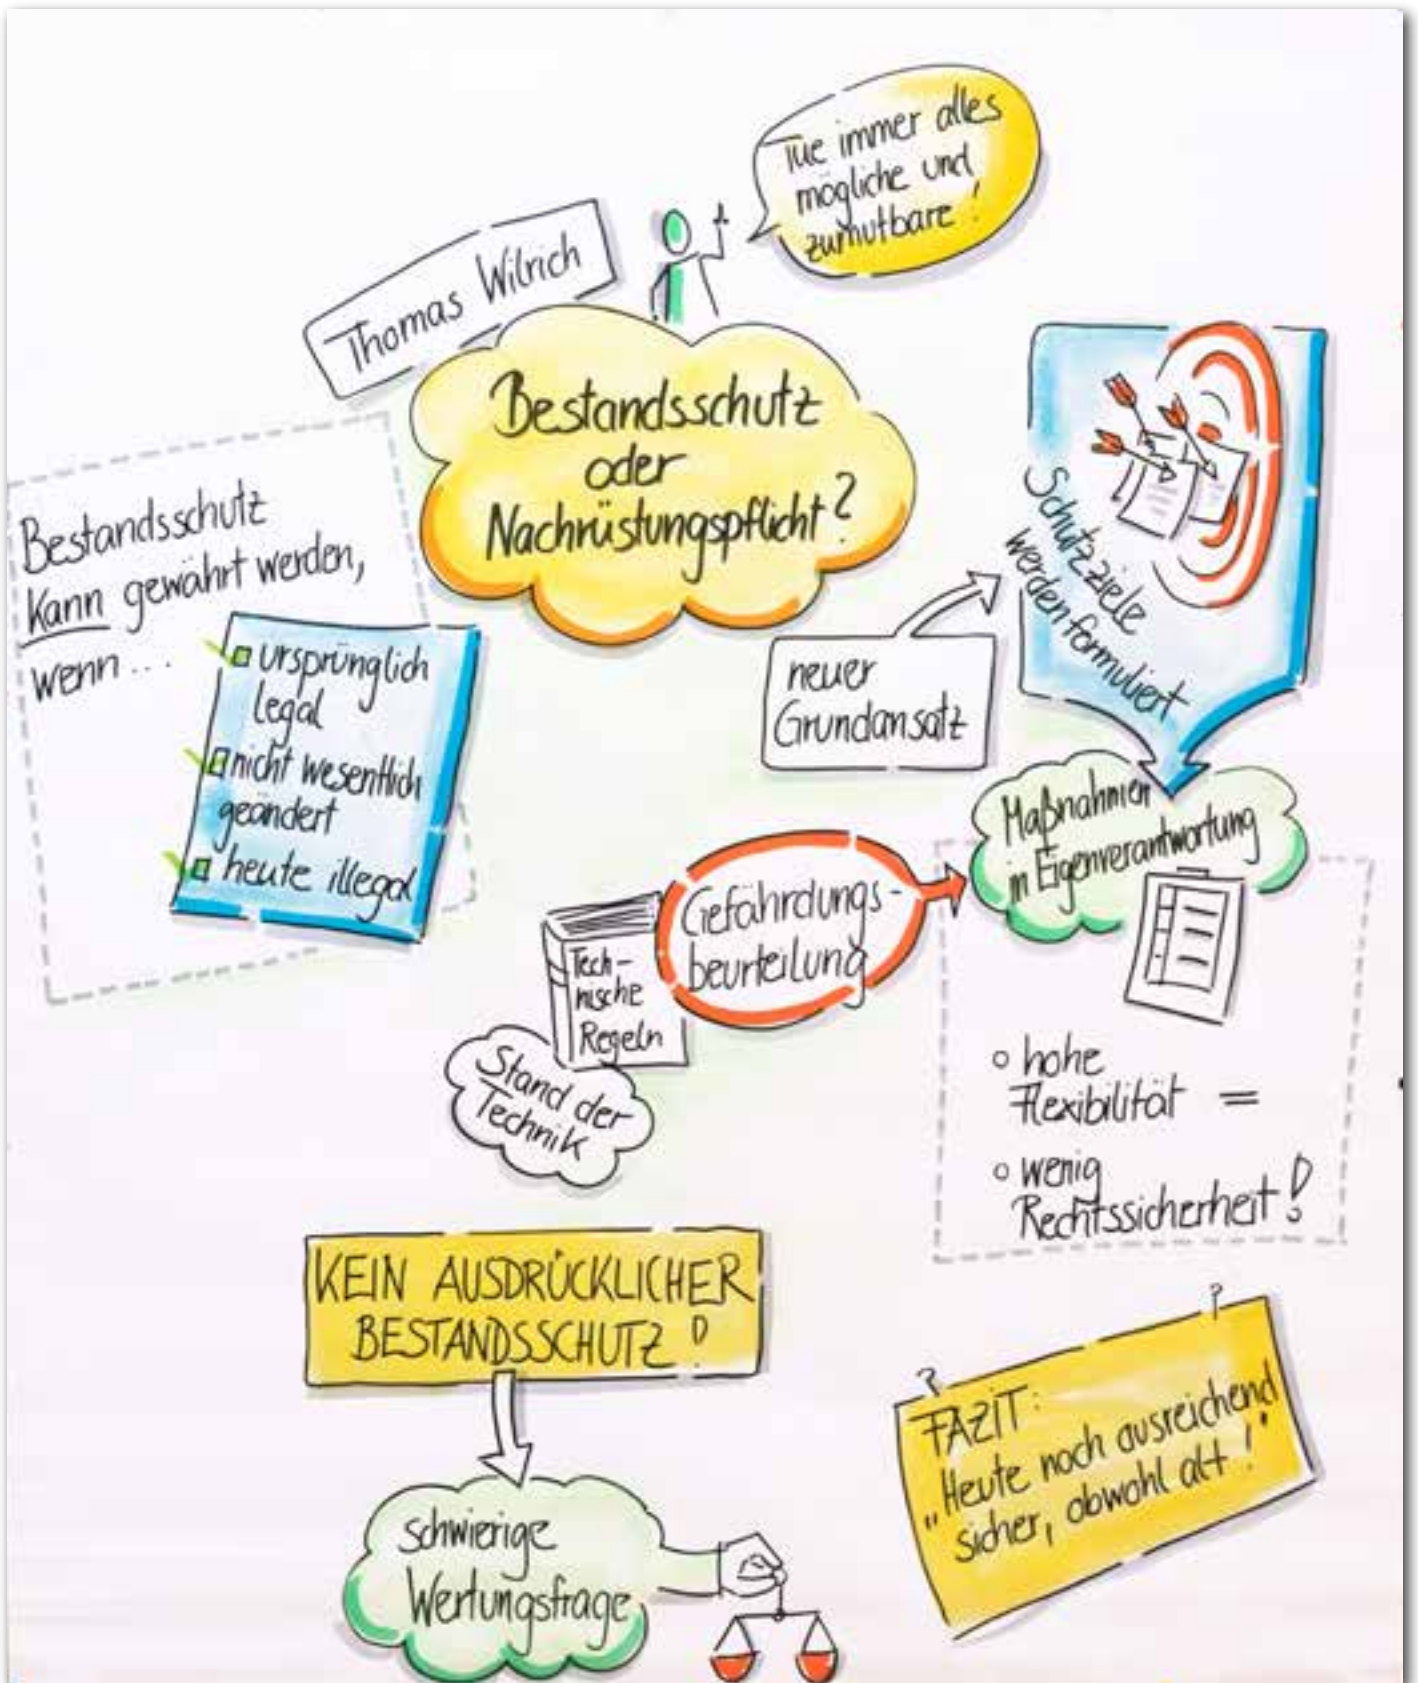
Tue immer alles mögliche und zumutbare!

Thomas Wilrich

Bestandsschutz oder Nachrüstungspflicht?

Bestandsschutz kann gewährt werden, wenn ...

ursprünglich legal

nicht wesentlich geändert

heute illegal

Schutzziele werden formuliert

neuer Grundansatz

Maßnahmen in Eigenverantwortung

Technische Regeln

Gefährdungsbeurteilung

Stand der Technik

hohe Flexibilität =

wenig Rechtssicherheit!

KEIN AUSDRÜCKLICHER BESTANDSSCHUTZ!

schwierige Wertungsfrage

FAZIT:
„Heute noch ausreichend sicher, obwohl alt!"